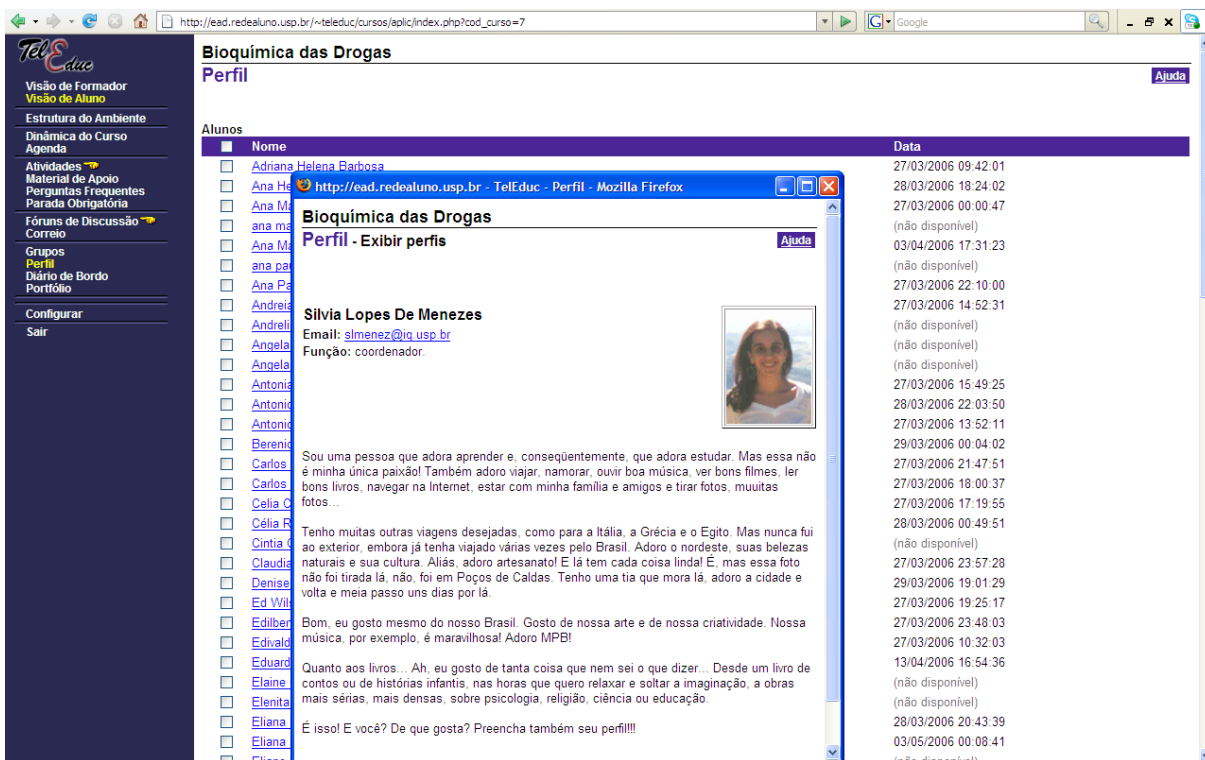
http://ead.redealuno.usp.br/~teleduc/cursos/aplic/index.php?cod_curso=7

Google

TelEduc

Visão de Formador
Visão de Aluno

Estrutura do Ambiente

Dinâmica do Curso
Agenda

Atividades
Material de Apoio
Perguntas Frequentes
Parada Obrigatória

Fóruns de Discussão
Correio

Grupos
Perfil
Diário de Bordo
Portfólio

Configurar

Sair

Bioquímica das Drogas

Perfil

Ajuda

Alunos

| | Nome | Data |
|---|---|---|
| | Adriana Helena Barbosa | 27/03/2006 09:42:01 |
| | Ana He | 28/03/2006 18:24:02 |
| | Ana Ma | 27/03/2006 00:00:47 |
| | ana ma | (não disponível) |
| | Ana Ma | 03/04/2006 17:31:23 |
| | ana pa | (não disponível) |
| | Ana Pa | 27/03/2006 22:10:00 |
| | Andreia | 27/03/2006 14:52:31 |
| | Andreli | (não disponível) |
| | Angela | (não disponível) |
| | Angela | (não disponível) |
| | Antonia | 27/03/2006 15:49:25 |
| | Antonio | 28/03/2006 22:03:50 |
| | Antonio | 27/03/2006 13:52:11 |
| | Berenic | 29/03/2006 00:04:02 |
| | Carlos | 27/03/2006 21:47:51 |
| | Carlos | 27/03/2006 18:00:37 |
| | Celia C | 27/03/2006 17:19:55 |
| | Célia R | 28/03/2006 00:49:51 |
| | Cintia | (não disponível) |
| | Claudia | 27/03/2006 23:57:28 |
| | Denise | 29/03/2006 19:01:29 |
| | Ed Wil | 27/03/2006 19:25:17 |
| | Edilber | 27/03/2006 23:48:03 |
| | Edivald | 27/03/2006 10:32:03 |
| | Eduard | 13/04/2006 16:54:36 |
| | Elaine | (não disponível) |
| | Elenita | (não disponível) |
| | Eliana | 28/03/2006 20:43:39 |
| | Eliana | 03/05/2006 00:08:41 |

http://ead.redealuno.usp.br - TelEduc - Perfil - Mozilla Firefox

Bioquímica das Drogas

Perfil - Exibir perfis

Ajuda

Silvia Lopes De Menezes
Email: slmenez@iq.usp.br
Função: coordenador.

Sou uma pessoa que adora aprender e, conseqüentemente, que adora estudar. Mas essa não é minha única paixão! Também adoro viajar, namorar, ouvir boa música, ver bons filmes, ler bons livros, navegar na Internet, estar com minha família e amigos e tirar fotos, muuitas fotos...

Tenho muitas outras viagens desejadas, como para a Itália, a Grécia e o Egito. Mas nunca fui ao exterior, embora já tenha viajado várias vezes pelo Brasil. Adoro o nordeste, suas belezas naturais e sua cultura. Aliás, adoro artesanato! E lá tem cada coisa linda! É, mas essa foto não foi tirada lá, não, foi em Poços de Caldas. Tenho uma tia que mora lá, adoro a cidade e volta e meia passo uns dias por lá.

Bom, eu gosto mesmo do nosso Brasil. Gosto de nossa arte e de nossa criatividade. Nossa música, por exemplo, é maravilhosa! Adoro MPB!

Quanto aos livros... Ah, eu gosto de tanta coisa que nem sei o que dizer... Desde um livro de contos ou de histórias infantis, nas horas que quero relaxar e soltar a imaginação, a obras mais sérias, mais densas, sobre psicologia, religião, ciência ou educação.

É isso! E você? De que gosta? Preencha também seu perfil!!!